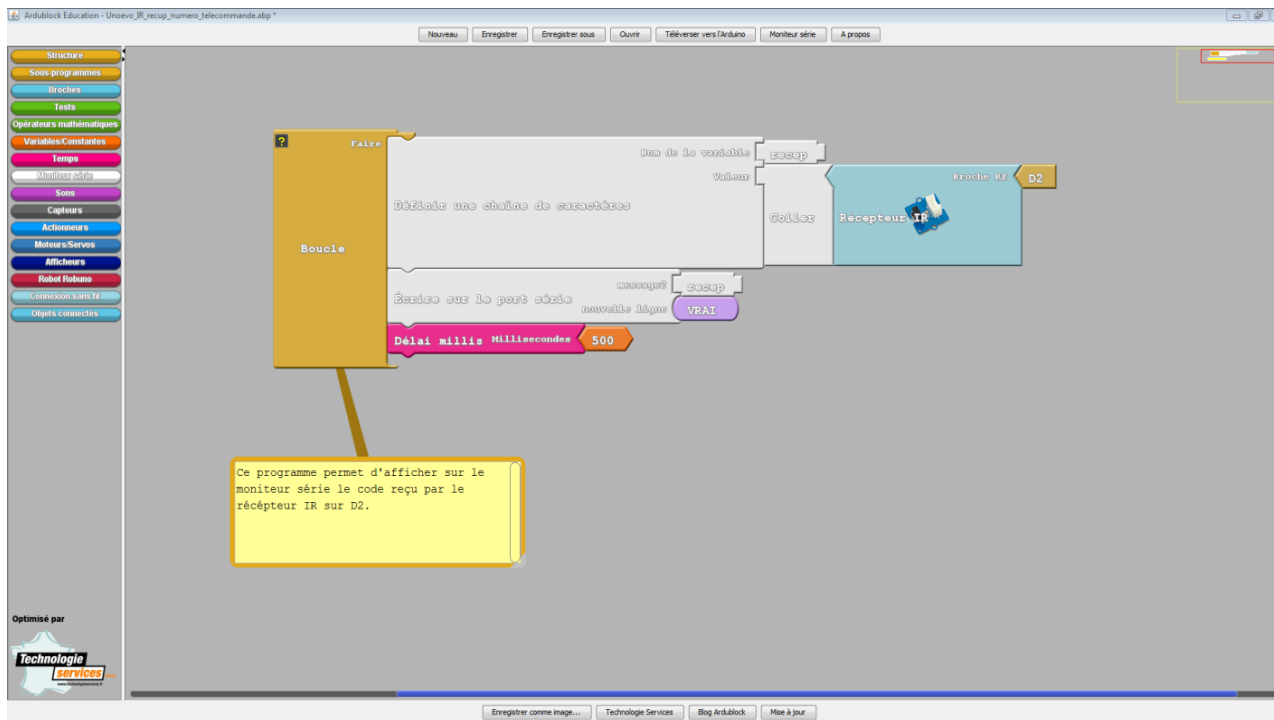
Ardublock Education - Unoevo_IR_recup_numero_telecommande.abp *

Nouveau | Enregistrer | Enregistrer sous | Ouvrir | Téléverser vers l'Arduino | Moniteur série | A propos

Structure
Sous-programmes
Broches
Tests
Opérateurs mathématiques
Variables/Constantes
Temps
Moniteur série
Sons
Capteurs
Actionneurs
Moteurs/Servos
Afficheurs
Robot Robuno
Connexion sans fil
Objets connectés

Optimisé par
Technologie services

?
Faire
Boucle
Nom de la variable
recep
Valeur
Définir une chaîne de caractères
Coller
Recepteur IR
Broche RX
D2
message
recep
Écrire sur le port série
nouvelle ligne
VRAI
Délai millis
Millisecondes
500

Ce programme permet d'afficher sur le moniteur série le code reçu par le récépteur IR sur D2.

Enregistrer comme image... | Technologie Services | Blog Ardublock | Mise à jour